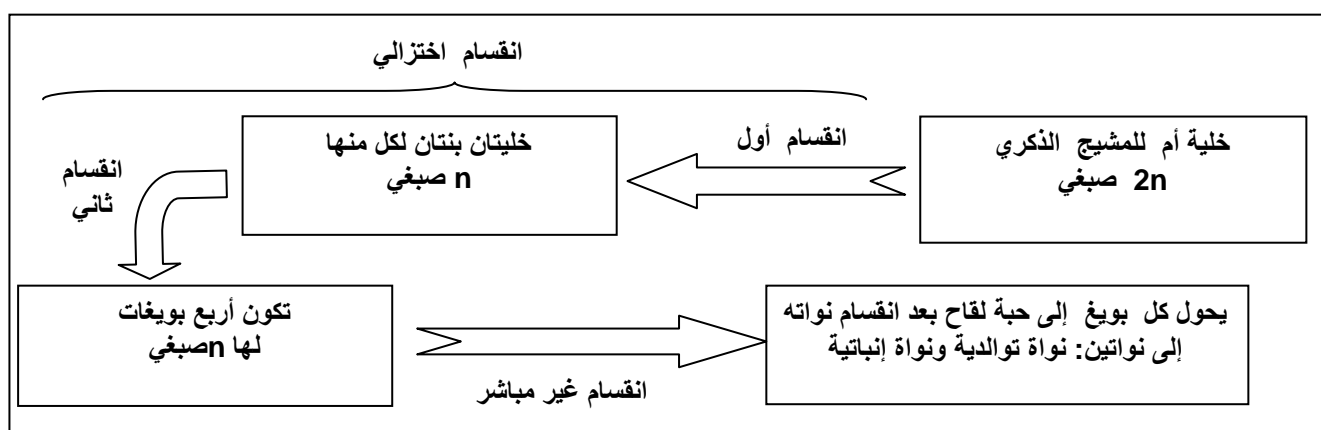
انقسام اختزالي

خلية أم للمشيج الذكري
2n صبغي

انقسام أول

خليتان بنتان لكل منها
n صبغي

انقسام
ثاني

تكون أربع بويغات
لها nصبغي

انقسام غير مباشر

يحول كل بويغ إلى حبة لقاح بعد انقسام نواته
إلى نواتين: نواة توالدية ونواة إنباتية